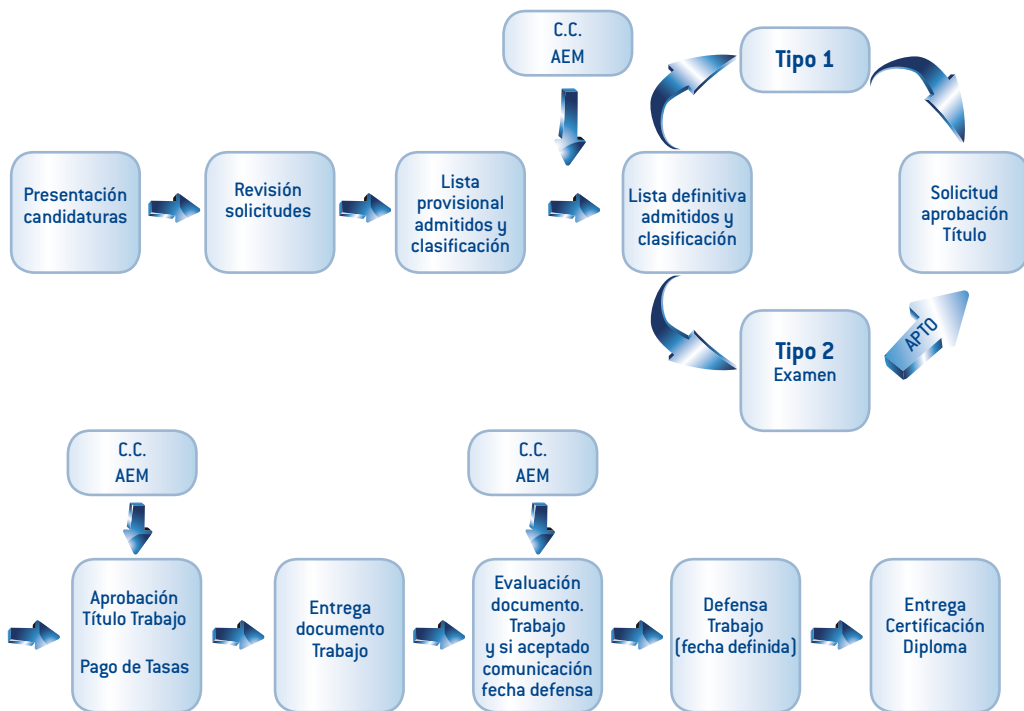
C.C.
AEM

Tipo 1

Presentación candidaturas

Revisión solicitudes

Lista provisional admitidos y clasificación

Lista definitiva admitidos y clasificación

Solicitud aprobación Título

Tipo 2
Examen

APTO

C.C.
AEM

C.C.
AEM

Aprobación Título Trabajo

Pago de Tasas

Entrega documento Trabajo

Evaluación documento. Trabajo y si aceptado comunicación fecha defensa

Defensa Trabajo (fecha definida)

Entrega Certificación Diploma